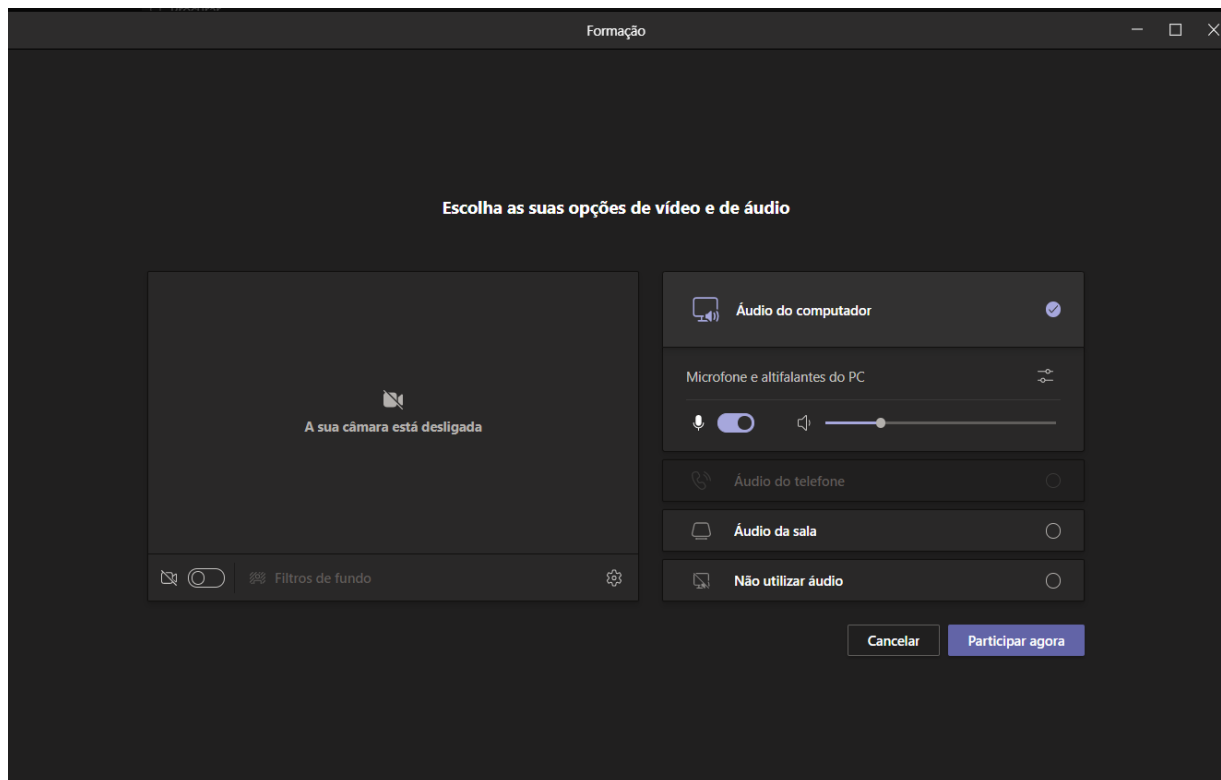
Formação

Escolha as suas opções de vídeo e de áudio

A sua câmara está desligada

Filtros de fundo

Áudio do computador

Microfone e altifalantes do PC

Áudio do telefone

Áudio da sala

Não utilizar áudio

Cancelar

Participar agora